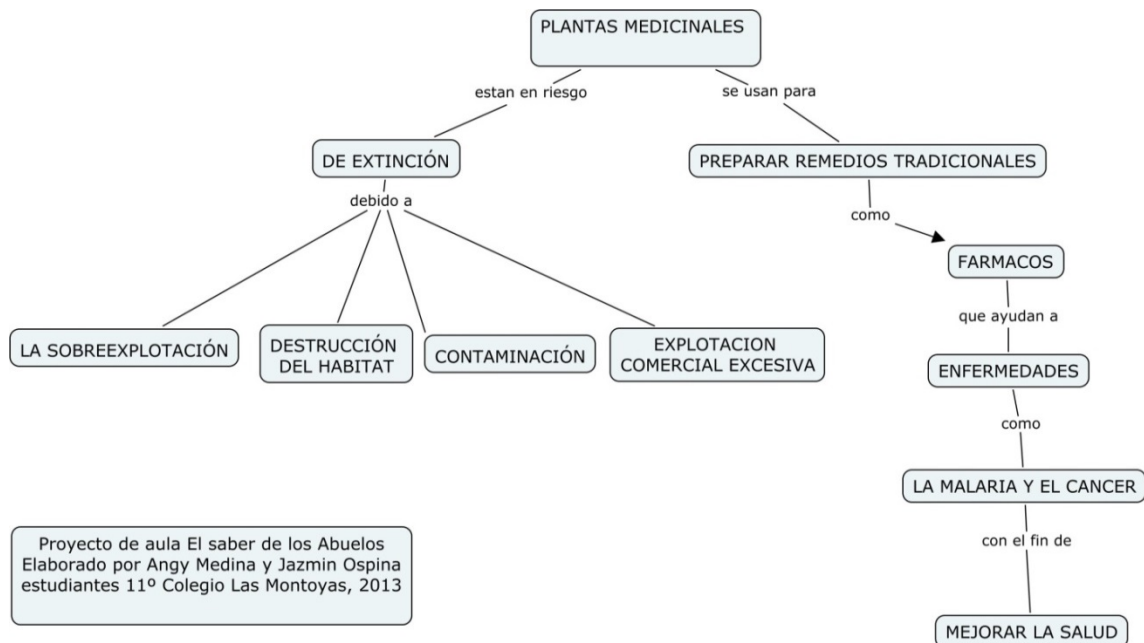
PLANTAS MEDICINALES

estan en riesgo

se usan para

DE EXTINCIÓN

debido a

PREPARAR REMEDIOS TRADICIONALES

como

FARMACOS

LA SOBREEXPLOTACIÓN

DESTRUCCIÓN DEL HABITAT

CONTAMINACIÓN

EXPLOTACION COMERCIAL EXCESIVA

que ayudan a

ENFERMEDADES

como

LA MALARIA Y EL CANCER

con el fin de

MEJORAR LA SALUD

Proyecto de aula El saber de los Abuelos
Elaborado por Angy Medina y Jazmin Ospina
estudiantes 11º Colegio Las Montoyas, 2013